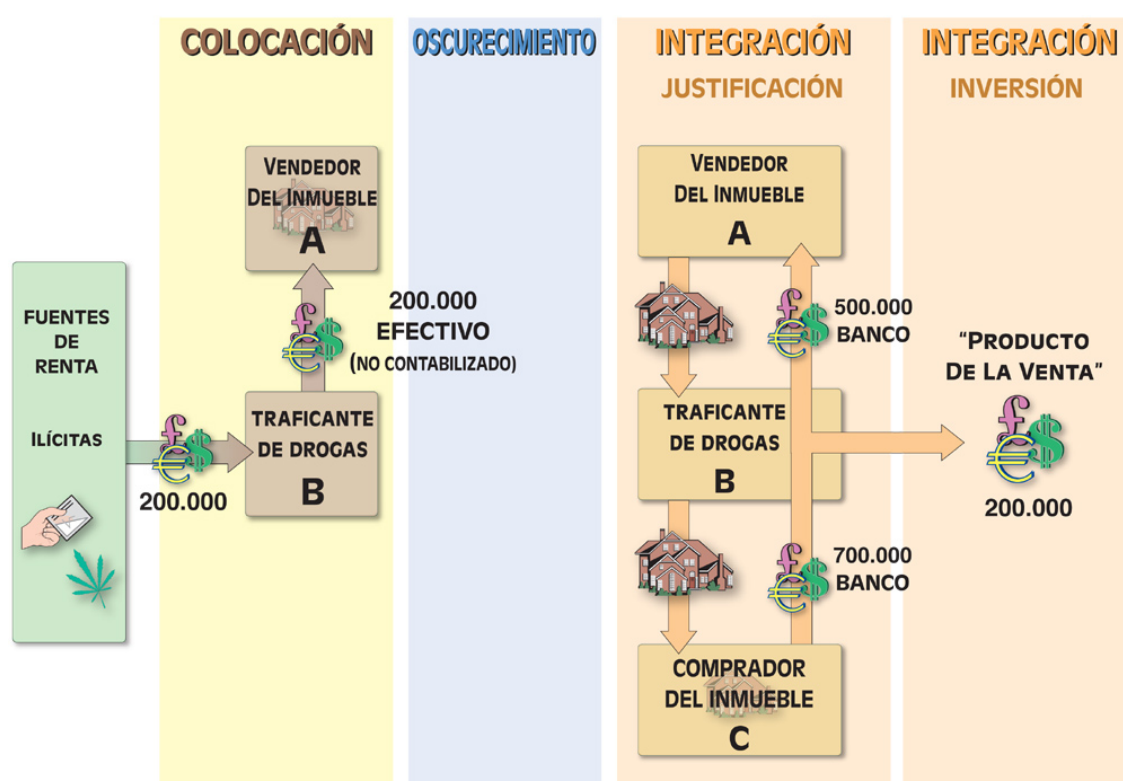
COLOCACIÓN

OSCURECIMIENTO

INTEGRACIÓN
JUSTIFICACIÓN

INTEGRACIÓN
INVERSIÓN

FUENTES DE RENTA

ILÍCITAS

200.000

VENDEDOR DEL INMUEBLE
A

200.000
EFECTIVO
(NO CONTABILIZADO)

TRAFICANTE DE DROGAS
B

VENDEDOR DEL INMUEBLE
A

500.000
BANCO

TRAFICANTE DE DROGAS
B

700.000
BANCO

COMPRADOR DEL INMUEBLE
C

"PRODUCTO DE LA VENTA"

200.000